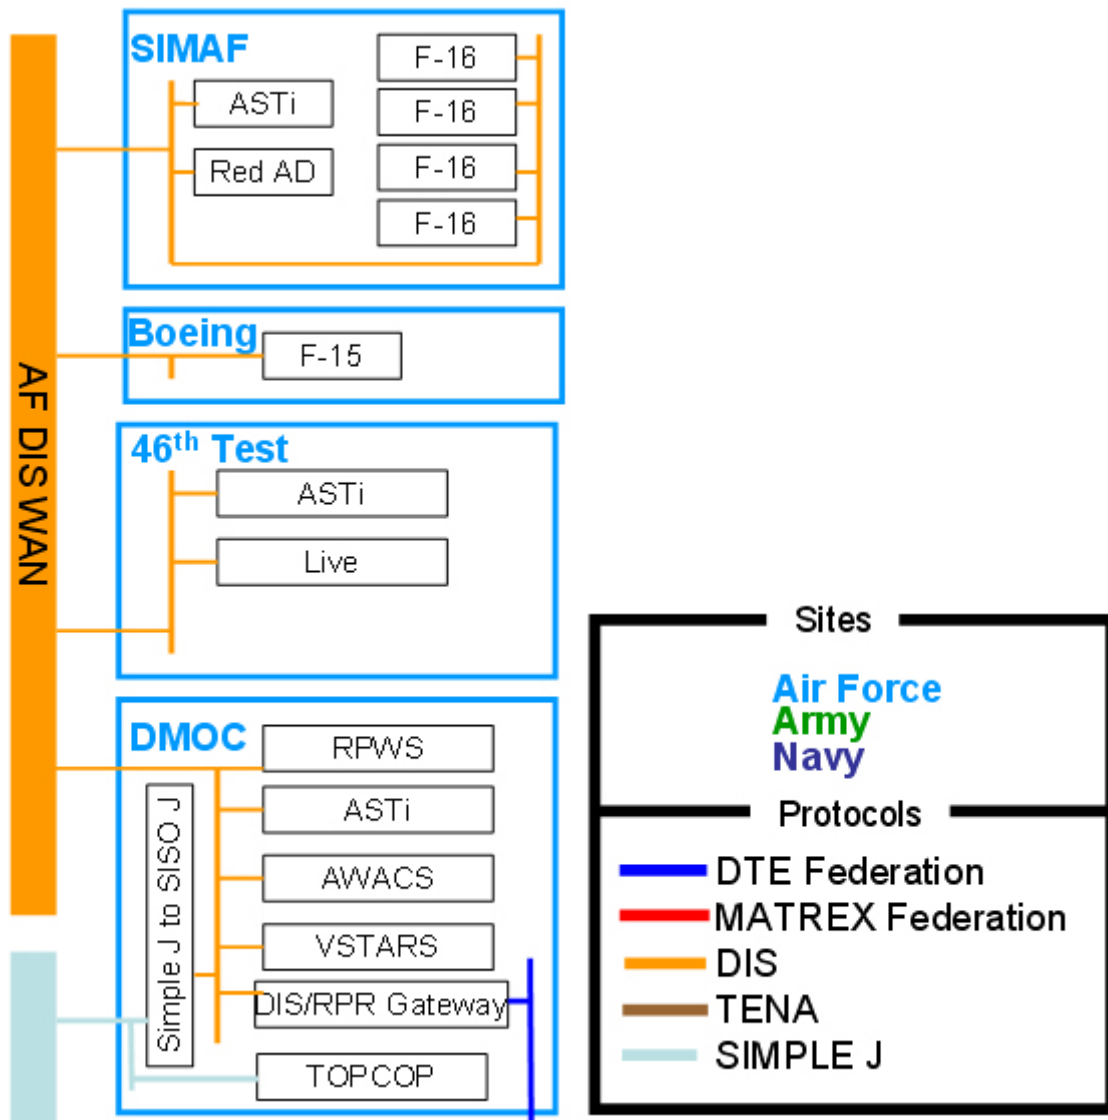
AF DIS WAN

SIMAF

ASTi

Red AD

F-16

F-16

F-16

F-16

Boeing

F-15

$46^{th}$ Test

ASTi

Live

DMOC

RPWS

ASTi

AWACS

VSTARS

DIS/RPR Gateway

TOPCOP

Simple J to SISO J

Sites

Air Force
Army
Navy

Protocols

DTE Federation
MATREX Federation
DIS
TENA
SIMPLE J